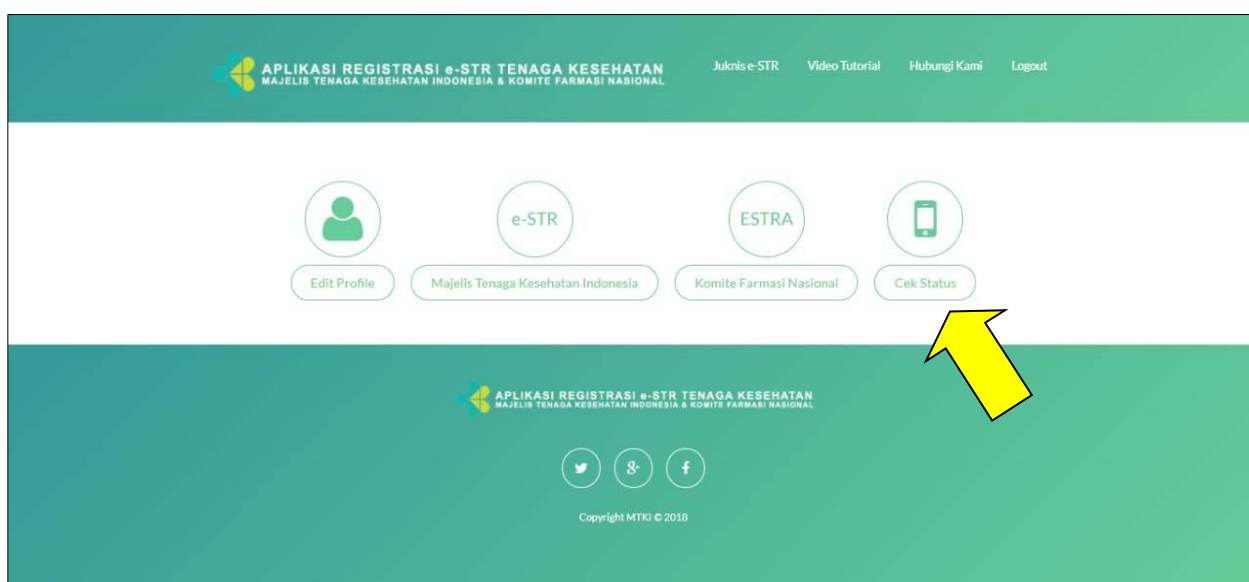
APLIKASI REGISTRASI e-STR TENAGA KESEHATAN
MAJELIS TENAGA KESEHATAN INDONESIA & KOMITE FARMASI NASIONAL

Juknis e-STR Video Tutorial Hubungi Kami Logout

e-STR

ESTRA

Edit Profile

Majelis Tenaga Kesehatan Indonesia

Komite Farmasi Nasional

Cek Status

APLIKASI REGISTRASI e-STR TENAGA KESEHATAN
MAJELIS TENAGA KESEHATAN INDONESIA & KOMITE FARMASI NASIONAL

Copyright MTKI © 2018